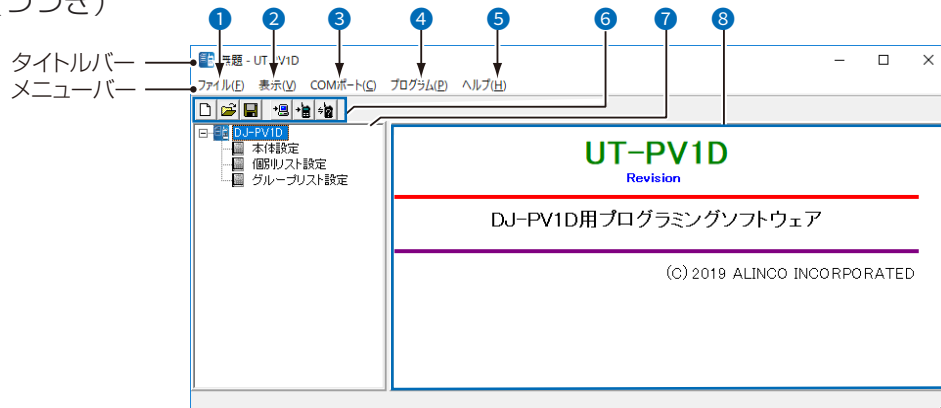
1
2
3
4
5
6
7
8

タイトルバー
メニューバー

無題 - UT-PV1D

ファイル(F) 表示(V) COMポート(C) プログラム(P) ヘルプ(H)

DJ-PV1D
本体設定
個別リスト設定
グループリスト設定

UT-PV1D
Revision

DJ-PV1D用プログラミングソフトウェア

(C) 2019 ALINCO INCORPORATED